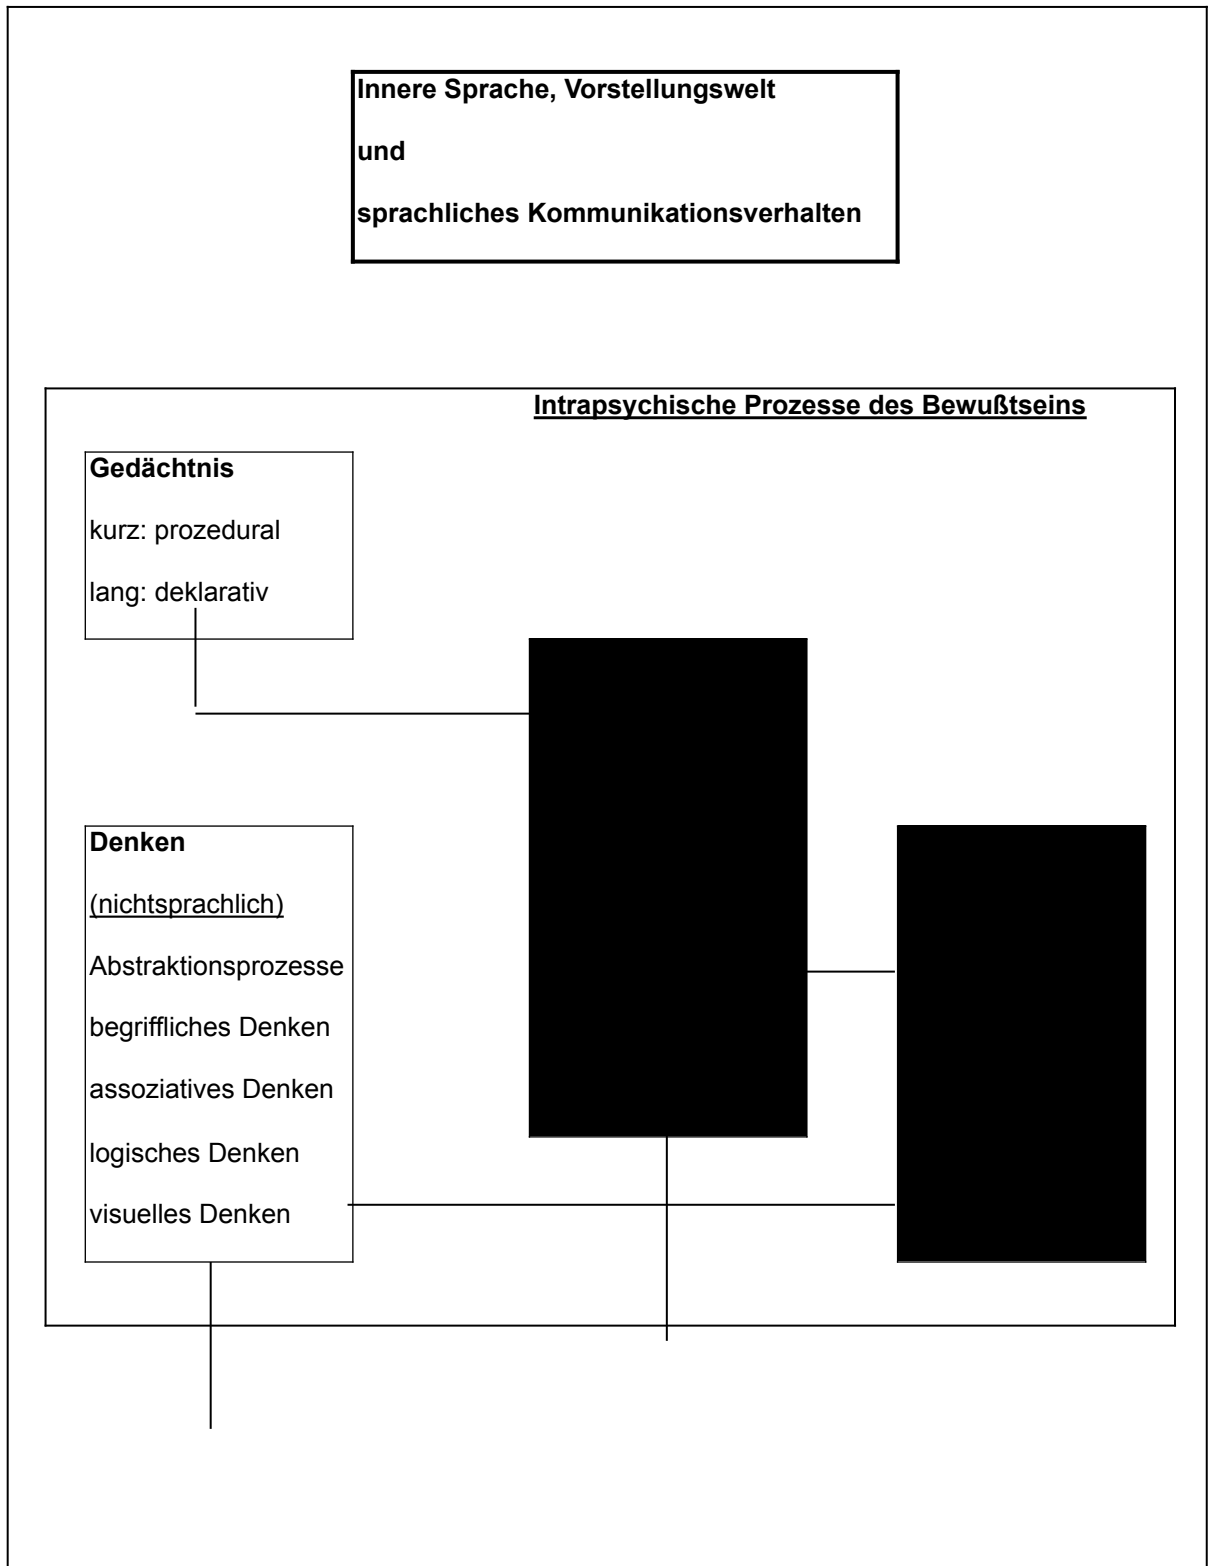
Innere Sprache, Vorstellungswelt

und

sprachliches Kommunikationsverhalten

Intrapsychische Prozesse des Bewußtseins

Gedächtnis

kurz: prozedural

lang: deklarativ

Denken

(nichtsprachlich)

Abstraktionsprozesse

begriffliches Denken

assoziatives Denken

logisches Denken

visuelles Denken